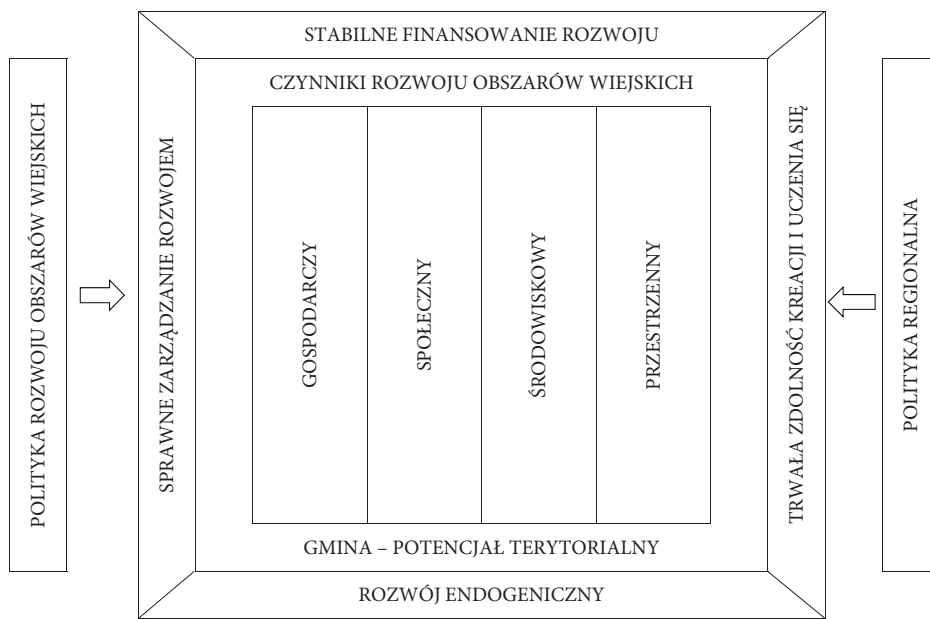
POLITYKA ROZWOJU OBSZARÓW WIEJSKICH

STABILNE FINANSOWANIE ROZWOJU

SPRAWNE ZARZĄDZANIE ROZWOJEM

CZYNNIKI ROZWOJU OBSZARÓW WIEJSKICH

| GOSPODARCZY | SPOŁECZNY | ŚRODOWISKOWY | PRZESTRZENNY |
|---|---|---|---|

GMINA – POTENCJAŁ TERYTORIALNY

TRWAŁA ZDOLNOŚĆ KREACJI I UCZENIA SIĘ

ROZWÓJ ENDOGENICZNY

POLITYKA REGIONALNA